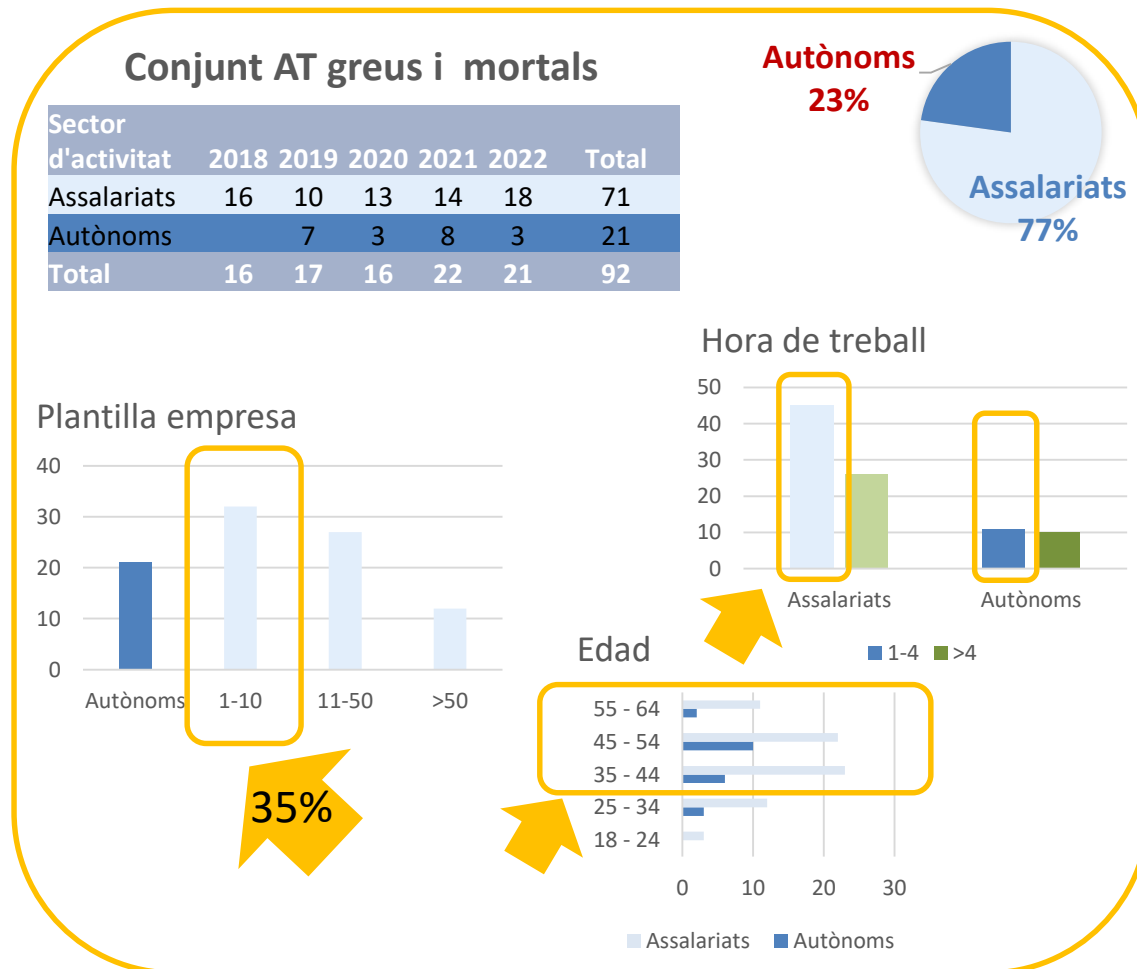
Conjunt AT greus i mortals

| Sector d'activitat | 2018 | 2019 | 2020 | 2021 | 2022 | Total |
|---|---|---|---|---|---|---|
| Assalariats | 16 | 10 | 13 | 14 | 18 | 71 |
| Autònoms | | 7 | 3 | 8 | 3 | 21 |
| Total | 16 | 17 | 16 | 22 | 21 | 92 |

Autònoms 23%
Assalariats 77%

Hora de treball
50
40
30
20
10
0
Assalariats
Autònoms
1-4 >4

Plantilla empresa
40
30
20
10
0
Autònoms
1-10
11-50
>50

35%

Edad
55 - 64
45 - 54
35 - 44
25 - 34
18 - 24
0
10
20
30
Assalariats Autònoms